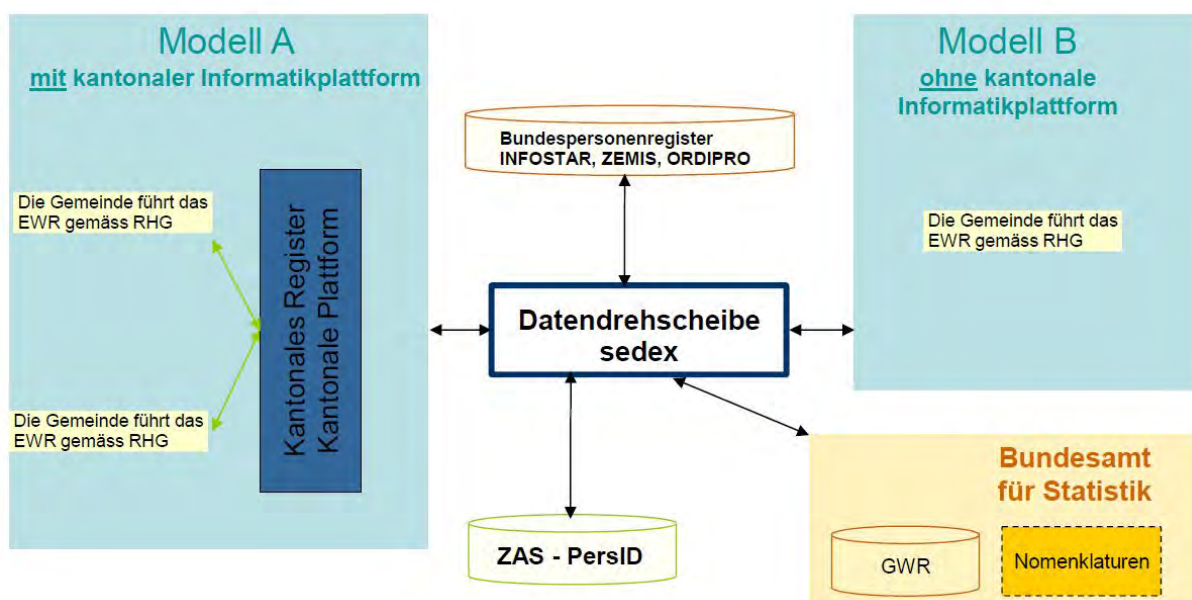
Modell A
mit kantonaler Informatikplattform

Die Gemeinde führt das EWR gemäss RHG

Die Gemeinde führt das EWR gemäss RHG

Kantonales Register
Kantonale Plattform

Bundespersonenregister
INFOSTAR, ZEMIS, ORDIPRO

Datendrehscheibe
sedex

ZAS - PersID

Modell B
ohne kantonale Informatikplattform

Die Gemeinde führt das EWR gemäss RHG

Bundesamt für Statistik

GWR

Nomenklaturen